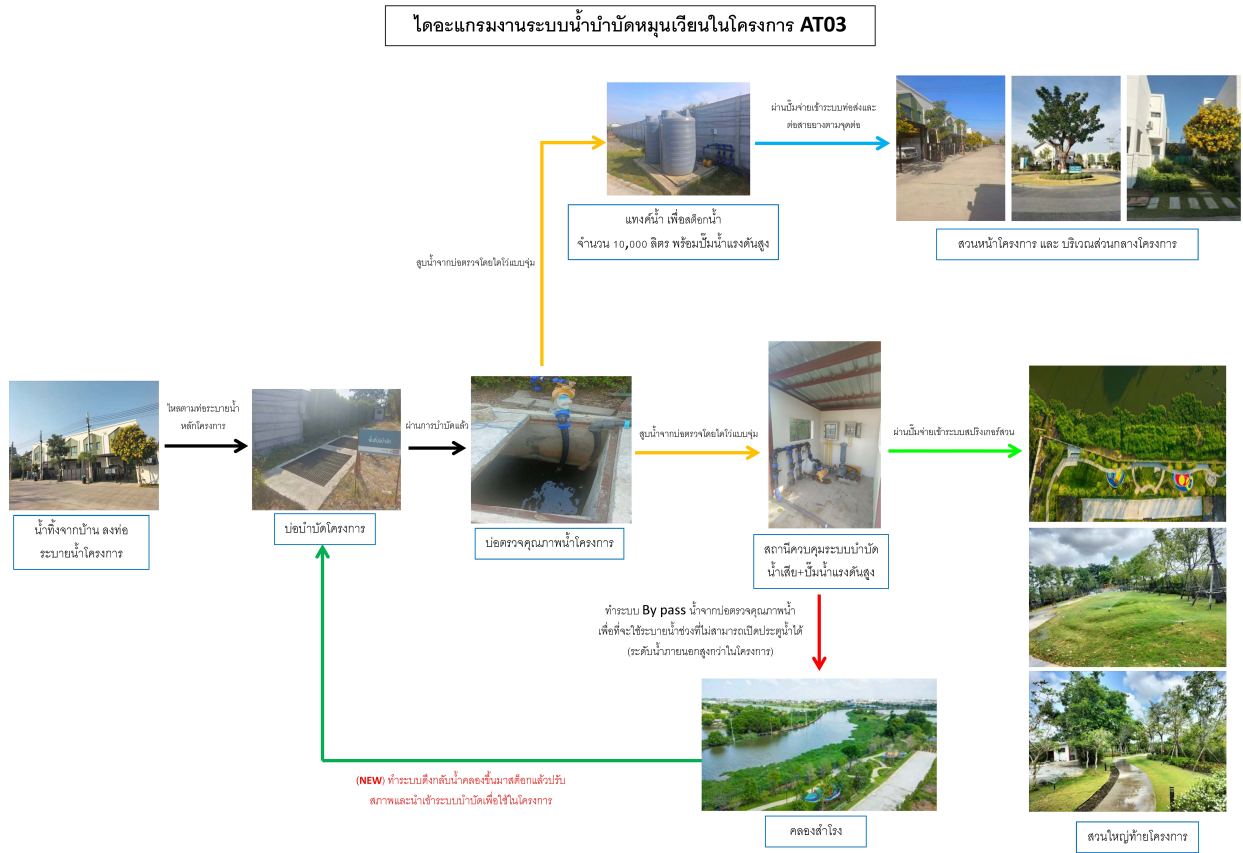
ไดอะแกรมงานระบบน้ำบำบัดหมุนเวียนในโครงการ AT03

น้ำทิ้งจากบ้าน ลงท่อระบายน้ำโครงการ

ไหลตามท่อระบายน้ำหลักโครงการ

บ่อบำบัดโครงการ

ผ่านการบำบัดแล้ว

บ่อตรวจคุณภาพน้ำโครงการ

สูบน้ำจากบ่อตรวจโดยไดโว่แบบจุ่ม

แทงค์น้ำ เพื่อสต็อกน้ำ จำนวน 10,000 ลิตร พร้อมปั๊มน้ำแรงดันสูง

ผ่านปั๊มจ่ายเข้าระบบท่อส่งและต่อสายยางตามจุดต่อ

สวนหน้าโครงการ และ บริเวณส่วนกลางโครงการ

สูบน้ำจากบ่อตรวจโดยไดโว่แบบจุ่ม

สถานีควบคุมระบบบำบัดน้ำเสีย+ปั๊มน้ำแรงดันสูง

ผ่านปั๊มจ่ายเข้าระบบสปริงเกอร์สวน

สวนใหญ่ท้ายโครงการ

ทำระบบ By pass น้ำจากบ่อตรวจคุณภาพน้ำ เพื่อที่จะใช้ระบายน้ำช่วงที่ไม่สามารถเปิดประตูน้ำได้ (ระดับน้ำภายนอกสูงกว่าในโครงการ)

คลองสำโรง

(NEW) ทำระบบดึงกลับน้ำคลองขึ้นมาสต็อกแล้วปรับสภาพและนำเข้าระบบบำบัดเพื่อใช้ในโครงการ